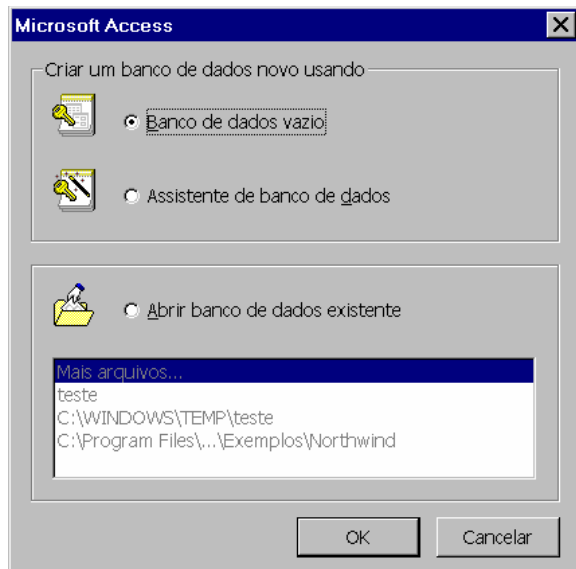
Microsoft Access

Criar um banco de dados novo usando

Banco de dados vazio

Assistente de banco de dados

Abrir banco de dados existente

Mais arquivos...
teste
C:\WINDOWS\TEMP\teste
C:\Program Files\...\Exemplos\Northwind

OK

Cancelar